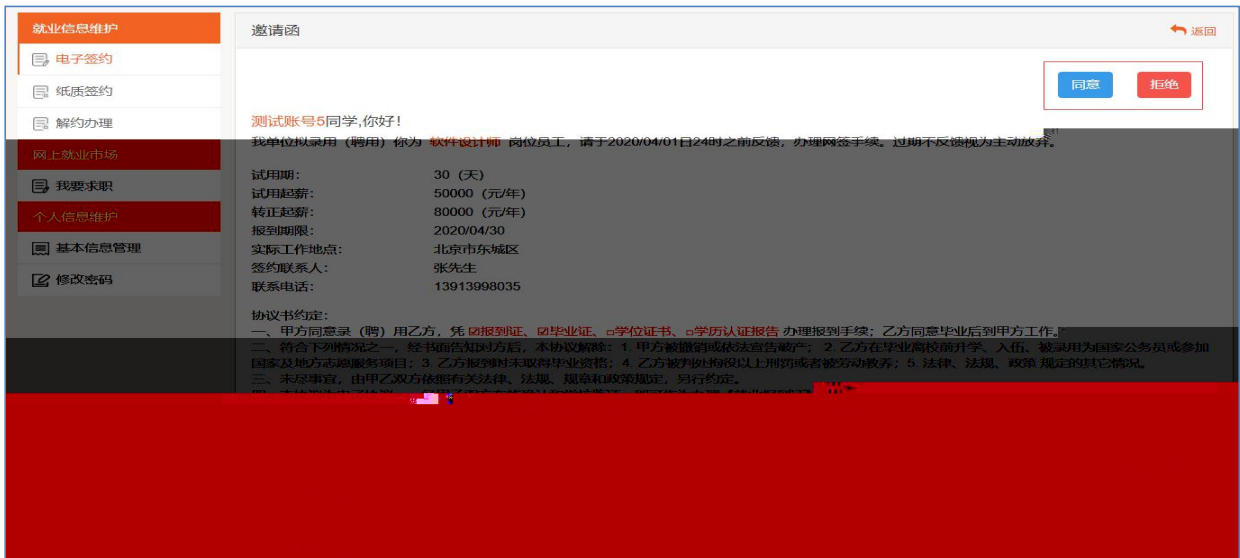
就业信息维护
电子签约
纸质签约
解约办理
网上就业市场
我要求职
个人信息维护
基本信息管理
修改密码

邀请函
返回

同意
拒绝

测试账号5同学,你好!
我单位拟录用（聘用）你为 软件设计师 岗位员工，请于2020/04/01日24时之前反馈，办理网签手续。过期不反馈视为主动放弃。

试用期: 30（天）
试用起薪: 50000（元/年）
转正起薪: 80000（元/年）
报到期限: 2020/04/30
实际工作地点: 北京市东城区
签约联系人: 张先生
联系电话: 13913998035

协议书约定:
一、甲方同意录（聘）用乙方，凭 ☑报到证、☑毕业证、□学位证书、□学历认证报告 办理报到手续；乙方同意毕业后到甲方工作。
二、符合下列情况之一，经书面告知对方后，本协议解除：1. 甲方被撤销或依法宣告破产；2. 乙方在毕业离校前升学、入伍、被录用为国家公务员或参加国家及地方志愿服务项目；3. 乙方报到时未取得毕业资格；4. 乙方被判处拘役以上刑罚或者被劳动教养；5. 法律、法规、政策 规定的其它情况。
三、未尽事宜，由甲乙双方依据有关法律、法规、规章和政策规定，另行约定。
四、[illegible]